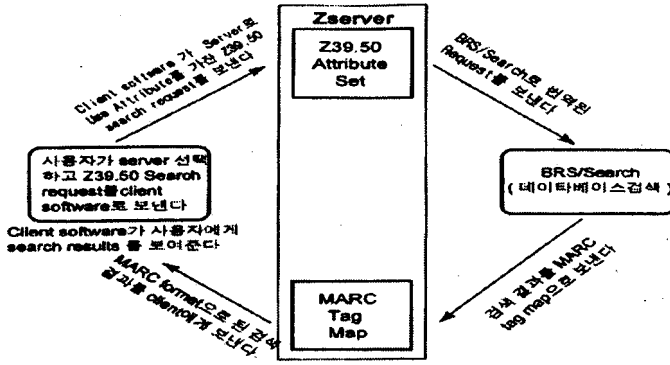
Zserver

Z39.50 Attribute Set

MARC Tag Map

Client software가 Server로 Use Attribute를 가진 Z39.50 search request를 보낸다

BRS/Search로 번역된 Request를 보낸다

사용자가 server 선택하고 Z39.50 Search request를 client software로 보낸다

Client software가 사용자에게 search results 를 보여준다

BRS/Search (데이타베이스검색)

검색 결과를 MARC tag map으로 보낸다

MARC format으로 된 검색 결과를 client에게 보낸다